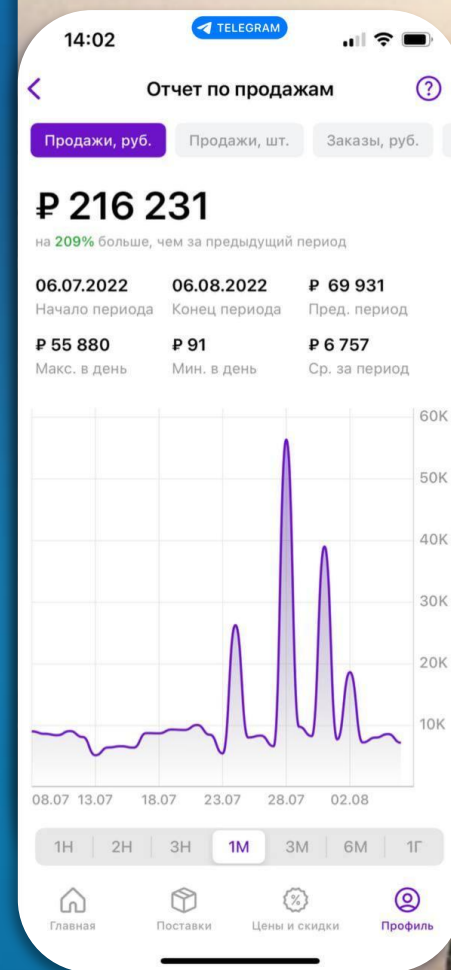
14:02
TELEGRAM

Отчет по продажам
?

Продажи, руб.
Продажи, шт.
Заказы, руб.

₽ 216 231
на 209% больше, чем за предыдущий период

06.07.2022
Начало периода
06.08.2022
Конец периода
₽ 69 931
Пред. период

₽ 55 880
Макс. в день
₽ 91
Мин. в день
₽ 6 757
Ср. за период

60K
50K
40K
30K
20K
10K

08.07 13.07 18.07 23.07 28.07 02.08

1Н
2Н
3Н
1М
3М
6М
1Г

Главная
Поставки
Цены и скидки
Профиль